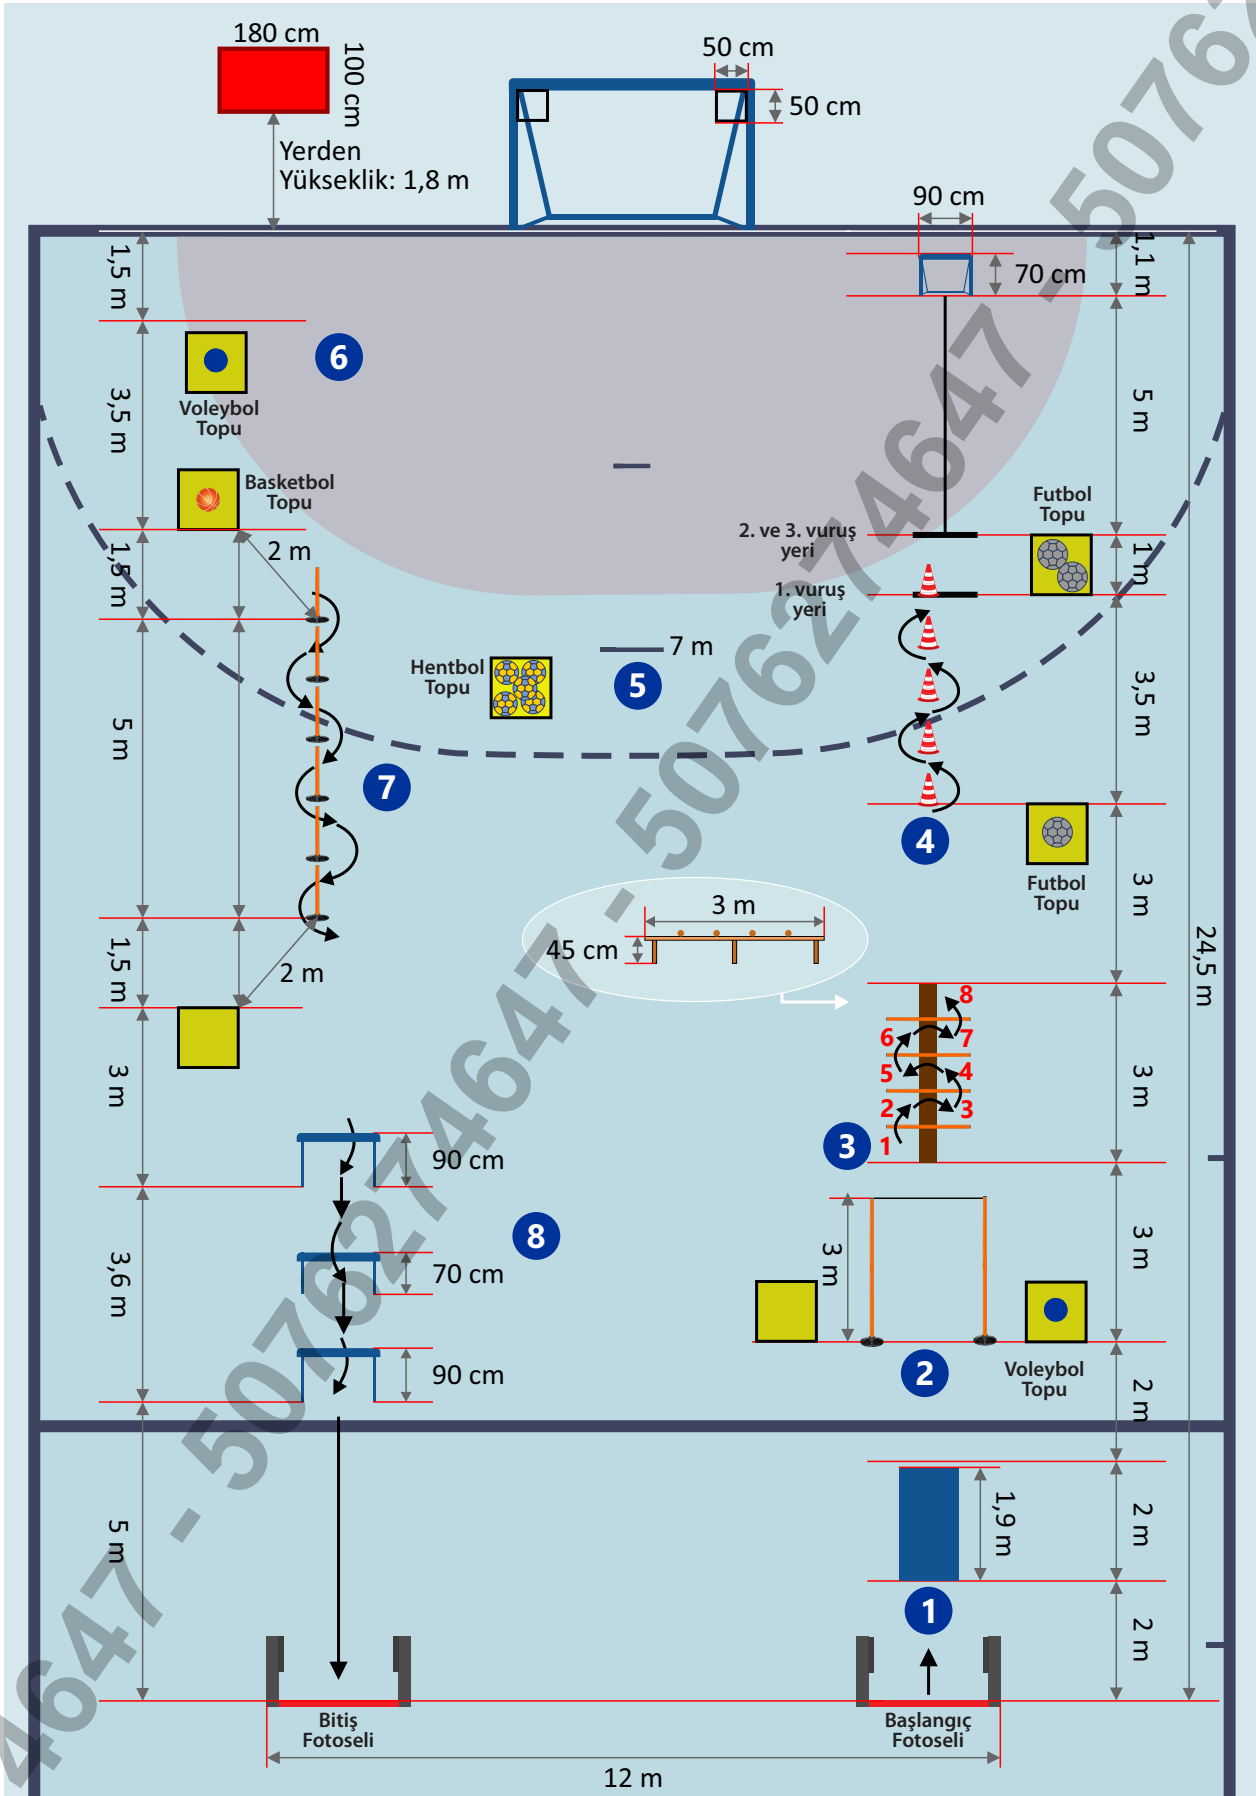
180 cm
100 cm
Yerden
Yükseklik: 1,8 m
50 cm
50 cm
90 cm
70 cm
1,1 m
1,5 m
6
Voleybol Topu
3,5 m
5 m
Basketbol Topu
Futbol Topu
2. ve 3. vuruş yeri
1 m
1,5 m
2 m
1. vuruş yeri
Hentbol Topu
7 m
5
3,5 m
5 m
7
4
Futbol Topu
3 m
3 m
45 cm
24,5 m
1,5 m
2 m
8
6
7
5
4
3 m
2
3
3
1
3 m
90 cm
8
3 m
3,6 m
70 cm
3 m
90 cm
2
Voleybol Topu
2 m
2 m
1,9 m
5 m
1
2 m
Bitiş Fotoseli
Başlangıç Fotoseli
12 m
4647 - 5076274647 - 5076274647 - 5076